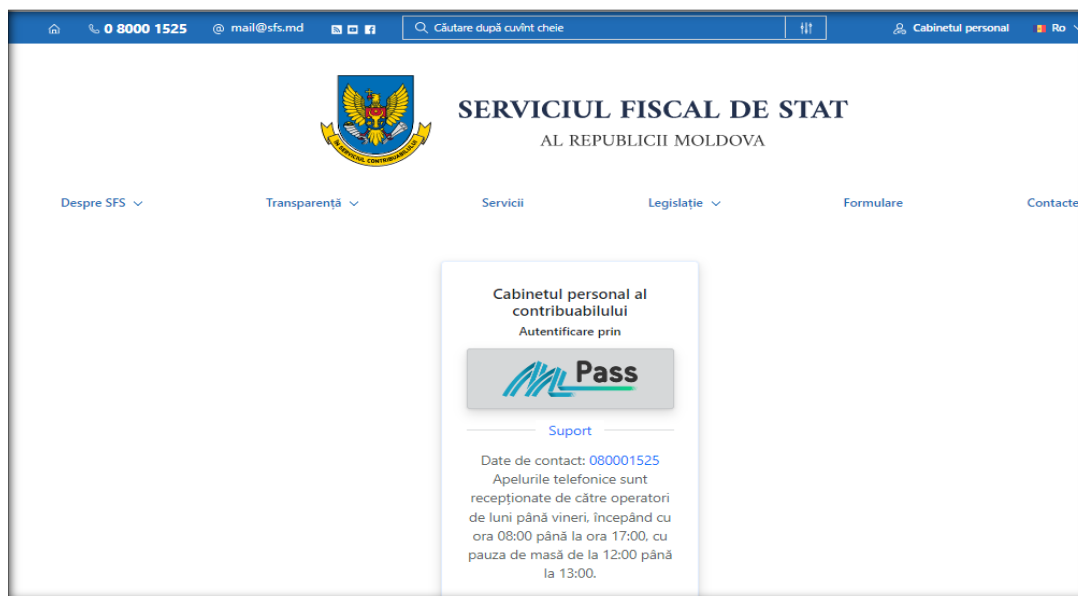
0 8000 1525 @ mail@sfs.md Căutare după cuvînt cheie Cabinetul personal Ro

SERVICIUL FISCAL DE STAT
AL REPUBLICII MOLDOVA

SERVICIUL CONTRIBUABILULUI

Despre SFS Transparență Servicii Legislație Formulare Contacte

Cabinetul personal al contribuabilului
Autentificare prin

Pass

Suport

Date de contact: 080001525
Apelurile telefonice sunt recepționate de către operatori de luni până vineri, începând cu ora 08:00 până la ora 17:00, cu pauza de masă de la 12:00 până la 13:00.